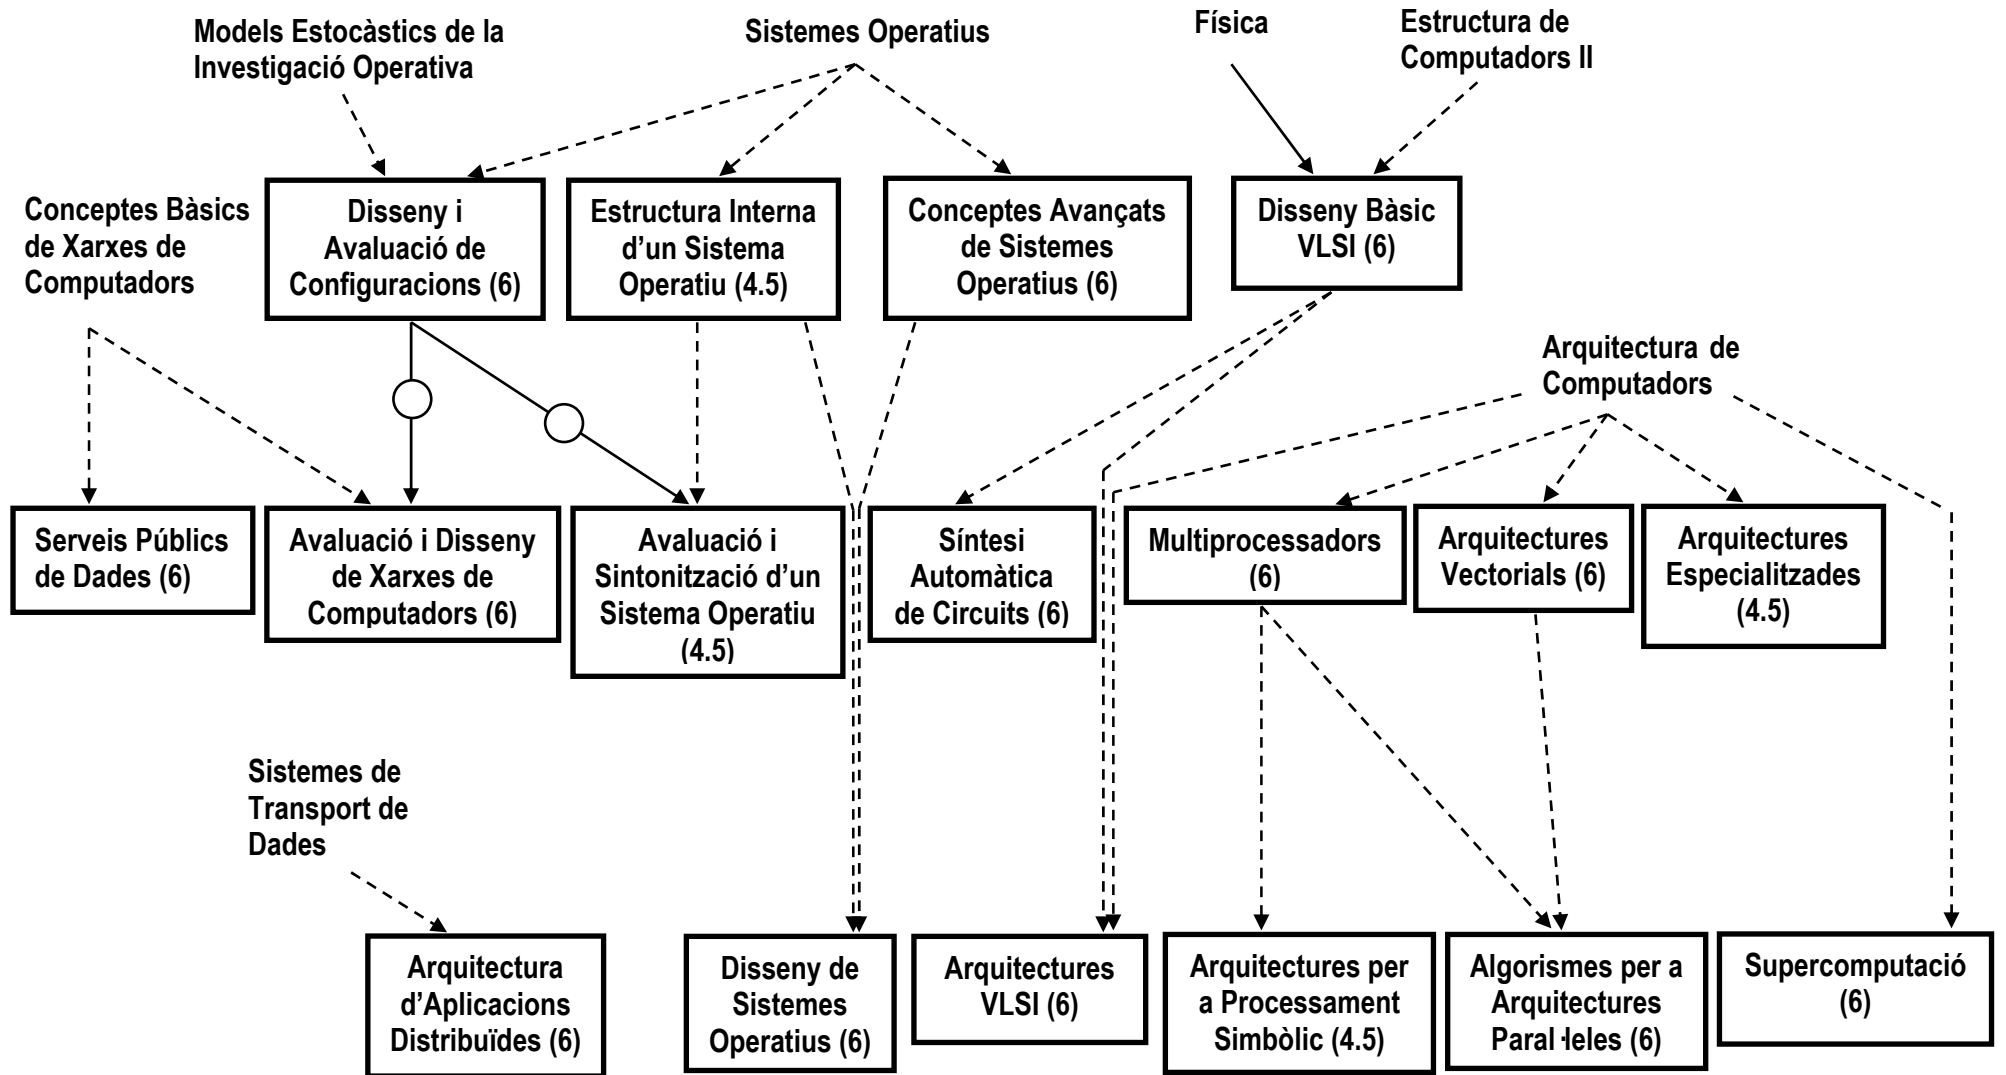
Models Estocàstics de la Investigació Operativa

Sistemes Operatius

Física

Estructura de Computadors II

Disseny i Avaluació de Configuracions (6)

Estructura Interna d'un Sistema Operatiu (4.5)

Conceptes Avançats de Sistemes Operatius (6)

Disseny Bàsic VLSI (6)

Conceptes Bàsics de Xarxes de Computadors

Arquitectura de Computadors

Serveis Públics de Dades (6)

Avaluació i Disseny de Xarxes de Computadors (6)

Avaluació i Sintonització d'un Sistema Operatiu (4.5)

Síntesi Automàtica de Circuits (6)

Multiprocessadors (6)

Arquitectures Vectorials (6)

Arquitectures Especialitzades (4.5)

Sistemes de Transport de Dades

Arquitectura d'Aplicacions Distribuïdes (6)

Disseny de Sistemes Operatius (6)

Arquitectures VLSI (6)

Arquitectures per a Processament Simbòlic (4.5)

Algorismes per a Arquitectures Paral·leles (6)

Supercomputació (6)